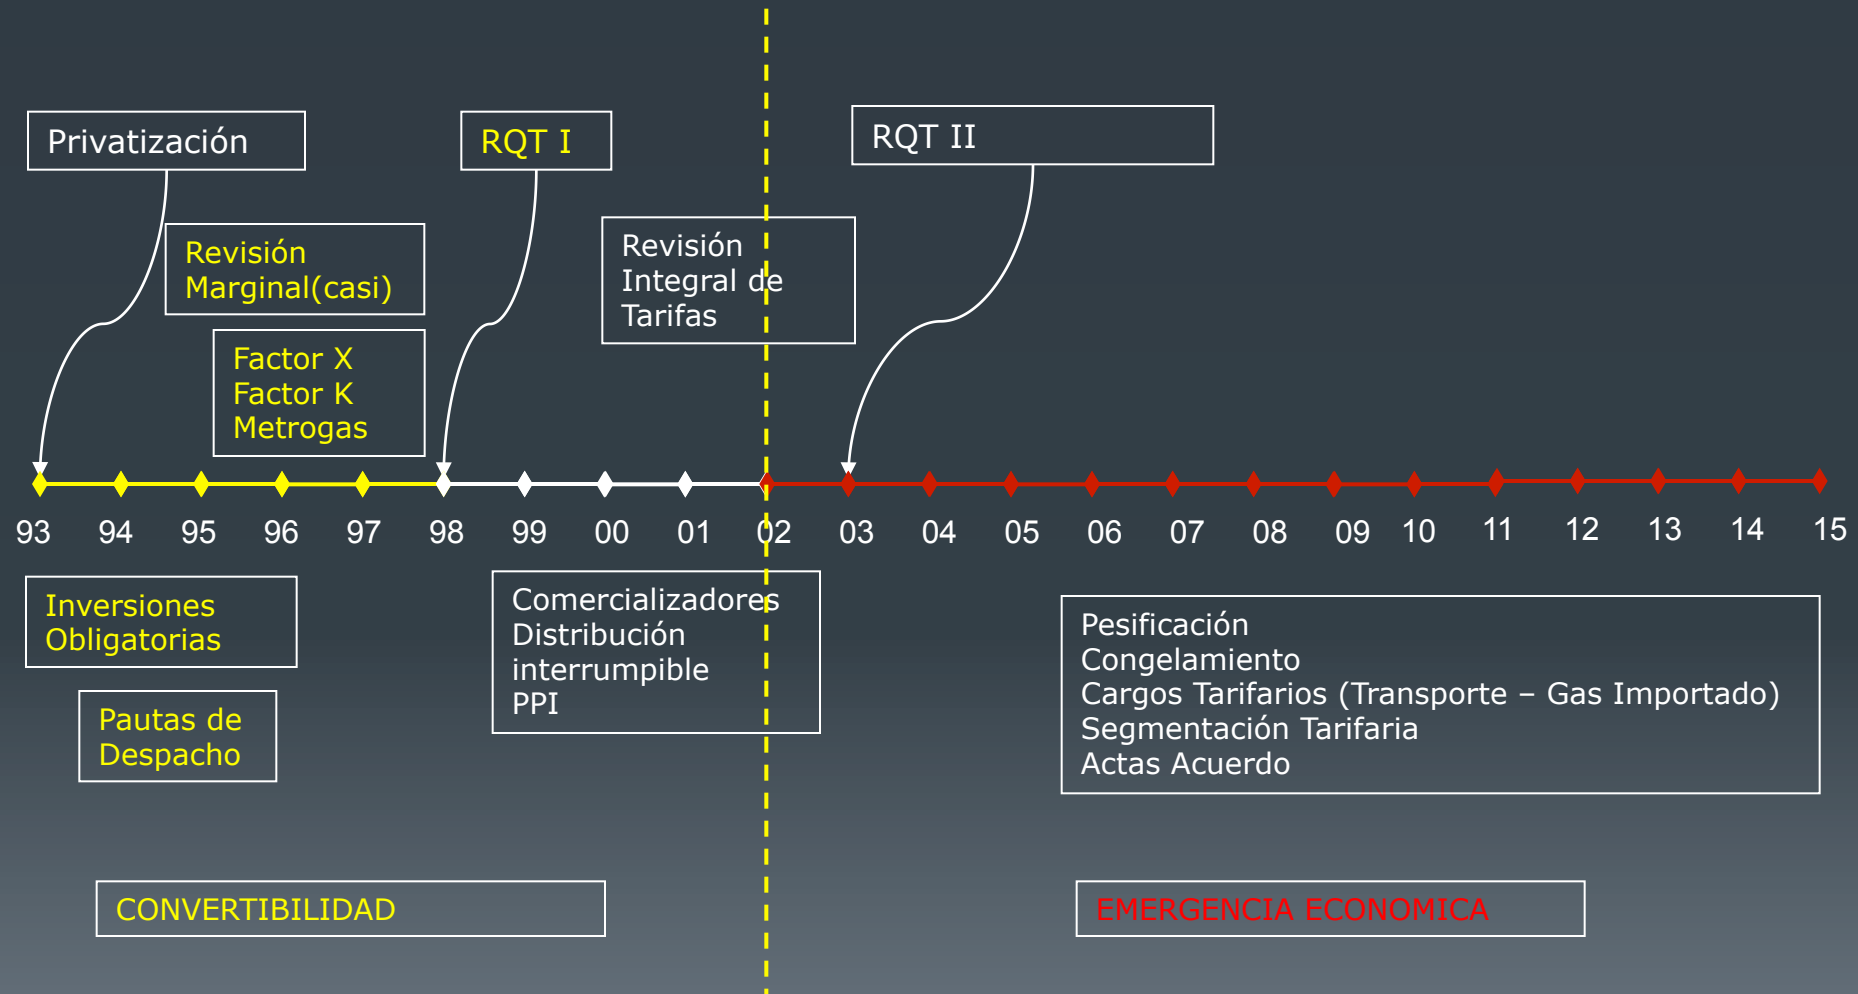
Privatización

RQT I

RQT II

Revisión Marginal(casi)

Revisión Integral de Tarifas

Factor X
Factor K
Metrogas

93 94 95 96 97 98 99 00 01 02 03 04 05 06 07 08 09 10 11 12 13 14 15

Inversiones Obligatorias

Comercializadores
Distribución interrumpible
PPI

Pesificación
Congelamiento
Cargos Tarifarios (Transporte – Gas Importado)
Segmentación Tarifaria
Actas Acuerdo

Pautas de Despacho

CONVERTIBILIDAD

EMERGENCIA ECONOMICA